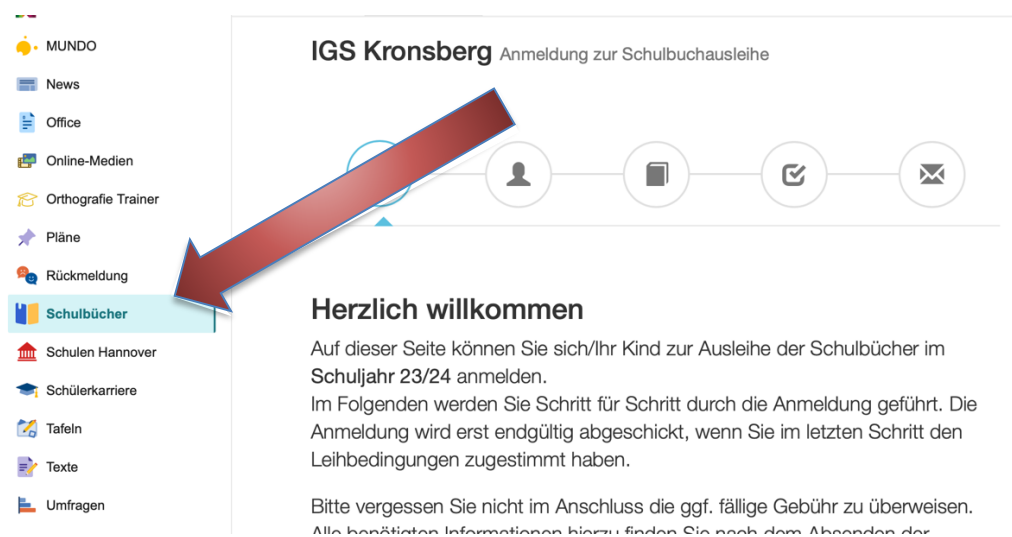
MUNDO
News
Office
Online-Medien
Orthografie Trainer
Pläne
Rückmeldung
Schulbücher
Schulen Hannover
Schülerkarriere
Tafeln
Texte
Umfragen

IGS Kronsberg Anmeldung zur Schulbuchausleihe

Herzlich willkommen

Auf dieser Seite können Sie sich/Ihr Kind zur Ausleihe der Schulbücher im Schuljahr 23/24 anmelden.
Im Folgenden werden Sie Schritt für Schritt durch die Anmeldung geführt. Die Anmeldung wird erst endgültig abgeschickt, wenn Sie im letzten Schritt den Leihbedingungen zugestimmt haben.

Bitte vergessen Sie nicht im Anschluss die ggf. fällige Gebühr zu überweisen. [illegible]